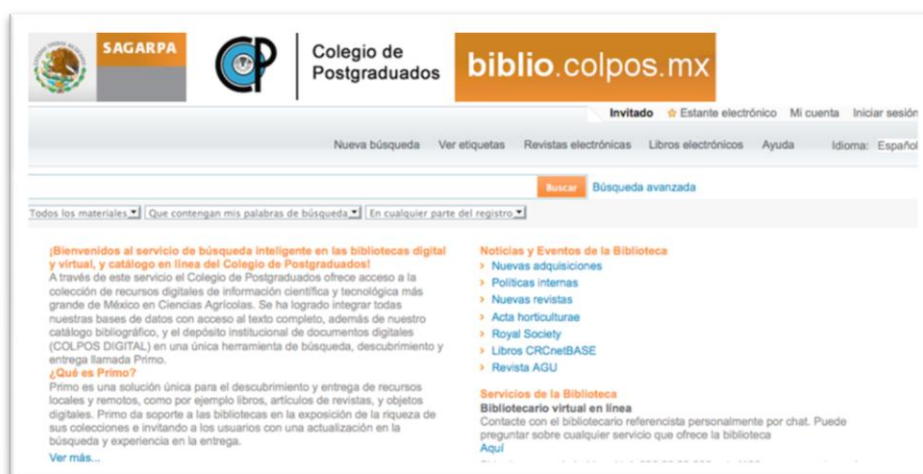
SAGARPA

CP

Colegio de Postgraduados

biblio.colpos.mx

Invitado ☆ Estante electrónico Mi cuenta Iniciar sesión

Nueva búsqueda Ver etiquetas Revistas electrónicas Libros electrónicos Ayuda Idioma: Español

Buscar Búsqueda avanzada

Todos los materiales Que contengan mis palabras de búsqueda En cualquier parte del registro

¡Bienvenidos al servicio de búsqueda inteligente en las bibliotecas digital y virtual, y catálogo en línea del Colegio de Postgraduados!
A través de este servicio el Colegio de Postgraduados ofrece acceso a la colección de recursos digitales de información científica y tecnológica más grande de México en Ciencias Agrícolas. Se ha logrado integrar todas nuestras bases de datos con acceso al texto completo, además de nuestro catálogo bibliográfico, y el depósito institucional de documentos digitales (COLPOS DIGITAL) en una única herramienta de búsqueda, descubrimiento y entrega llamada Primo.
¿Qué es Primo?
Primo es una solución única para el descubrimiento y entrega de recursos locales y remotos, como por ejemplo libros, artículos de revistas, y objetos digitales. Primo da soporte a las bibliotecas en la exposición de la riqueza de sus colecciones e invitando a los usuarios con una actualización en la búsqueda y experiencia en la entrega.
Ver más...

Noticias y Eventos de la Biblioteca
› Nuevas adquisiciones
› Políticas internas
› Nuevas revistas
› Acta horticulturae
› Royal Society
› Libros CRCnetBASE
› Revista AGU

Servicios de la Biblioteca
Bibliotecario virtual en línea
Contacte con el bibliotecario referencista personalmente por chat. Puede preguntar sobre cualquier servicio que ofrece la biblioteca
Aquí
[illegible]